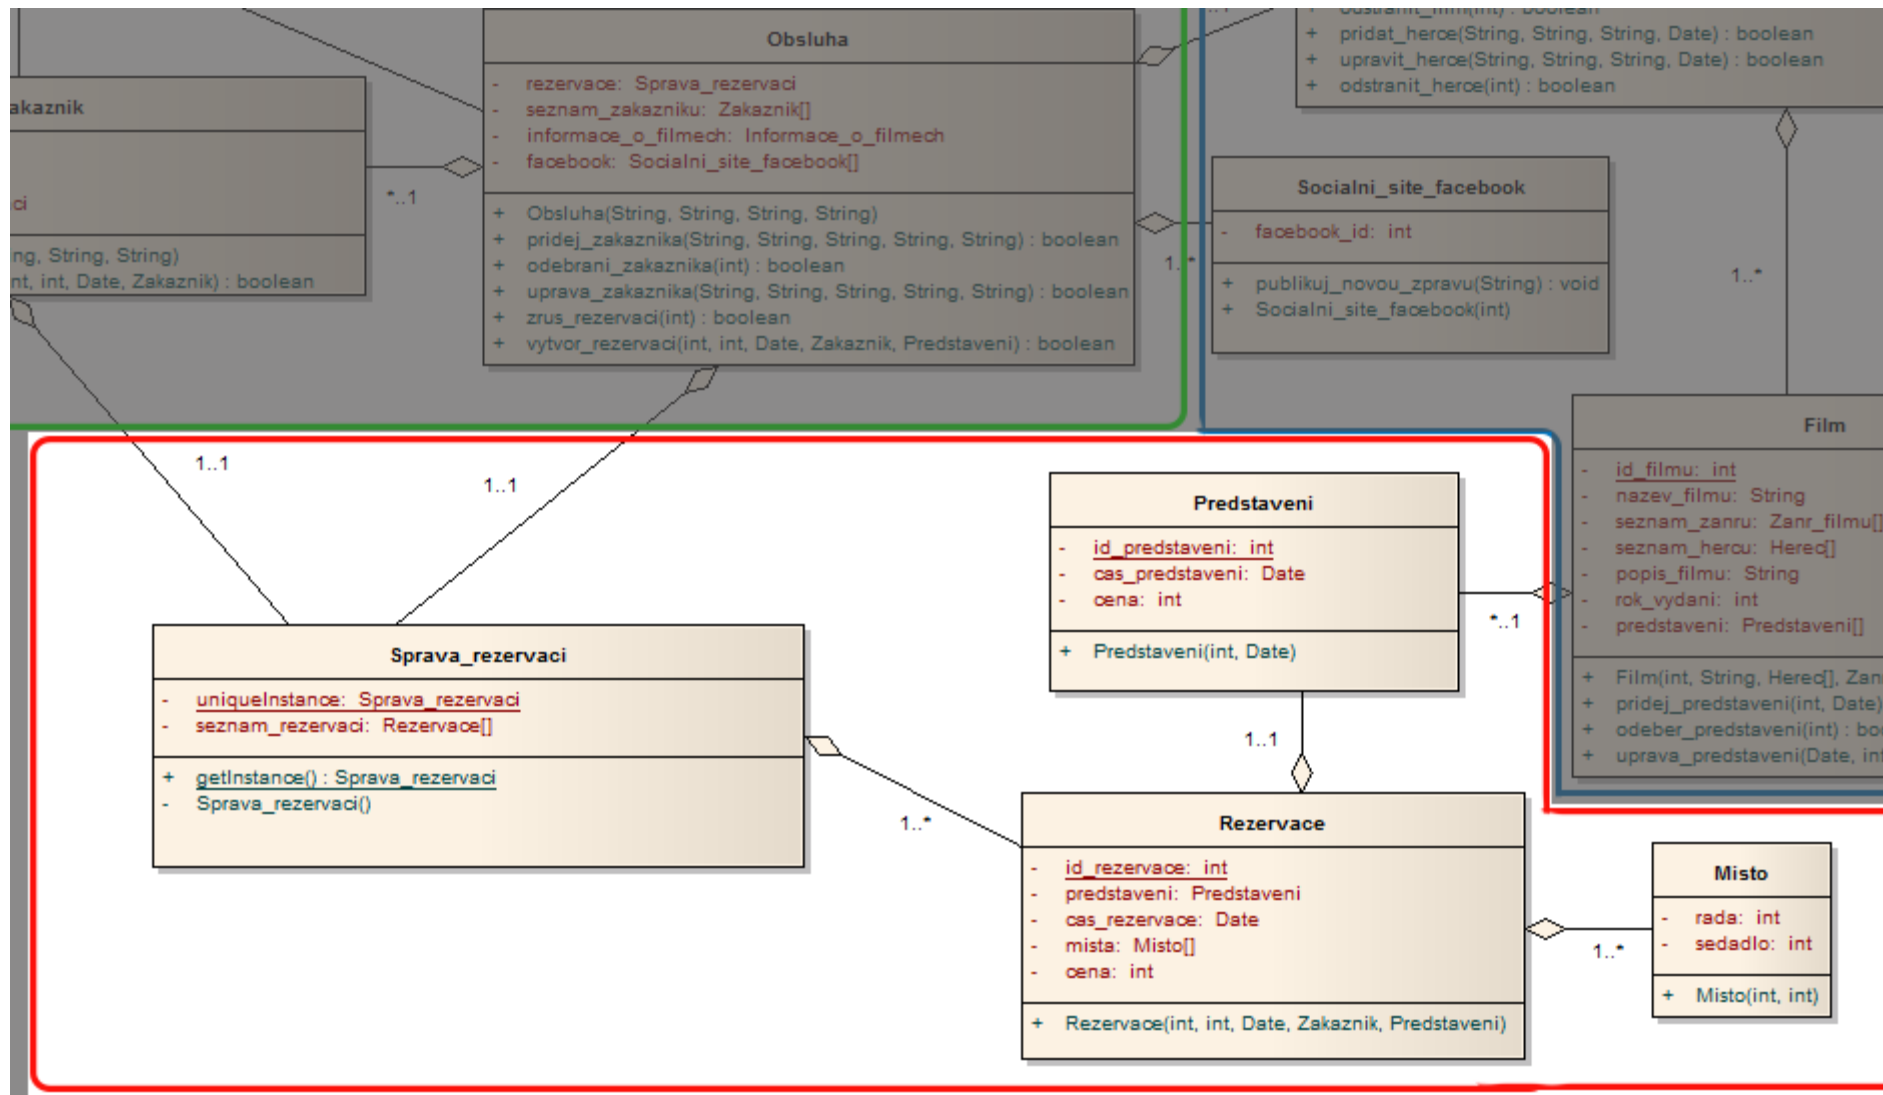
akaznik

ci

ng, String, String)
nt, int, Date, Zakaznik) : boolean

*..1

Obsluha

- rezervace: Sprava_rezervaci
- seznam_zakazniku: Zakaznik[]
- informace_o_filmech: Informace_o_filmech
- facebook: Socialni_site_facebook[]

+ Obsluha(String, String, String, String)
+ pridej_zakaznika(String, String, String, String, String) : boolean
+ odebrani_zakaznika(int) : boolean
+ uprava_zakaznika(String, String, String, String, String) : boolean
+ zrus_rezervaci(int) : boolean
+ vytvor_rezervaci(int, int, Date, Zakaznik, Predstaveni) : boolean

+ pridat_herce(String, String, String, Date) : boolean
+ upravit_herce(String, String, String, Date) : boolean
+ odstranit_herce(int) : boolean

Socialni_site_facebook

- facebook_id: int

+ publikuj_novou_zpravu(String) : void
+ Socialni_site_facebook(int)

1..*

1..*

Film

- id_filmu: int
- nazev_filmu: String
- seznam_zanru: Zanr_filmu[]
- seznam_hercu: Herec[]
- popis_filmu: String
- rok_vydani: int
- predstaveni: Predstaveni[]

+ Film(int, String, Herec[], Zan
+ pridej_predstaveni(int, Date)
+ odeber_predstaveni(int) : bo
+ uprava_predstaveni(Date, in

1..1

1..1

Predstaveni

- id_predstaveni: int
- cas_predstaveni: Date
- cena: int

+ Predstaveni(int, Date)

*..1

1..1

Sprava_rezervaci

- uniqueInstance: Sprava_rezervaci
- seznam_rezervaci: Rezervace[]

+ getInstance() : Sprava_rezervaci
- Sprava_rezervaci()

1..*

Rezervace

- id_rezervace: int
- predstaveni: Predstaveni
- cas_rezervace: Date
- mista: Misto[]
- cena: int

+ Rezervace(int, int, Date, Zakaznik, Predstaveni)

1..*

Misto

- rada: int
- sedadlo: int

+ Misto(int, int)